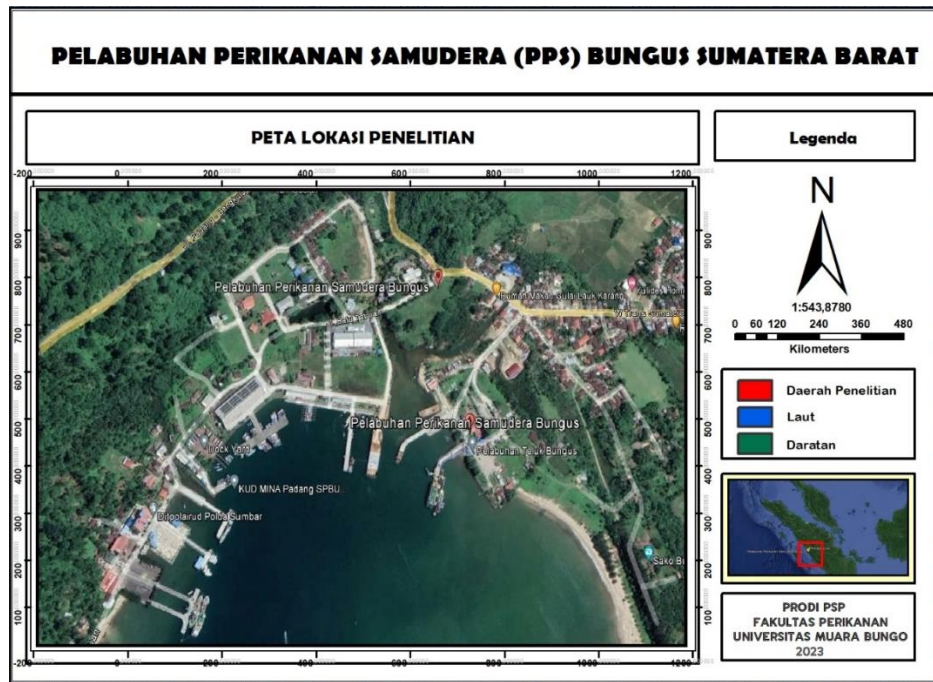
PELABUHAN PERIKANAN SAMUDERA (PPS) BUNGUS SUMATERA BARAT

PETA LOKASI PENELITIAN

-200 0 200 400 600 800 1000 1200

900 800 700 600 500 400 300 200 100

Pelabuhan Perikanan Samudera Bungus

Rumah Makan Gulai Lauk Karang

Pelabuhan Perikanan Samudera Bungus

Pelabuhan Teluk Bungus

Dock Yard

KUD MINA Padang SPBU

Ditpolairud Polda Sumbar

Sako Bi

-200 0 200 400 600 800 1000 1200

Legenda

N

1:543,8780

0 60 120 240 360 480

Kilometers

Daerah Penelitian

Laut

Daratan

PRODI PSP
FAKULTAS PERIKANAN
UNIVERSITAS MUARA BUNGO
2023